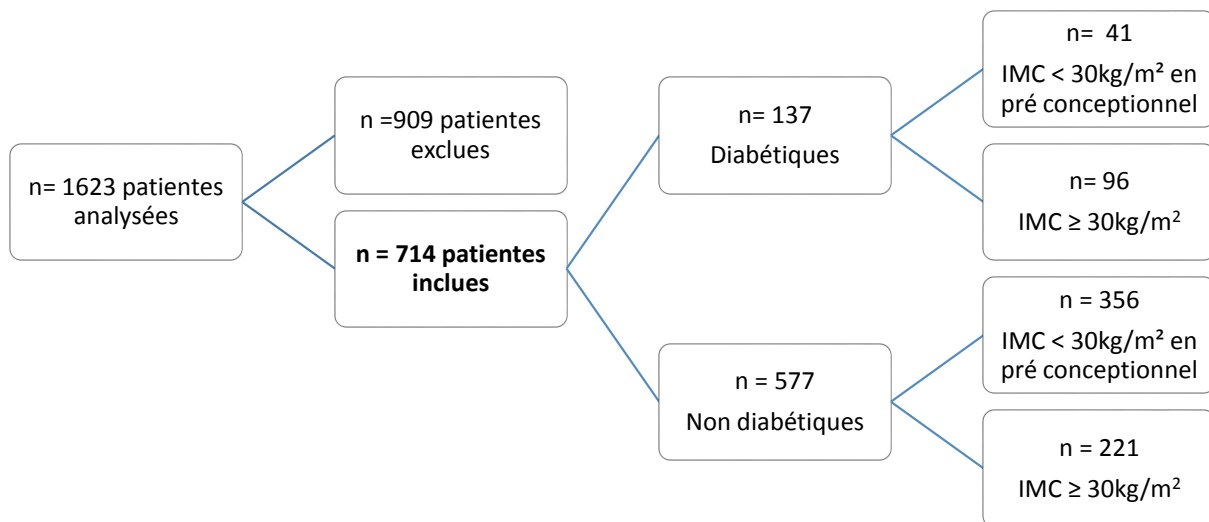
n= 1623 patientes analysées

n =909 patientes exclues

**n = 714 patientes inclues**

n= 137

Diabétiques

n = 577

Non diabétiques

n= 41

IMC < 30kg/m² en pré conceptionnel

n= 96

IMC ≥ 30kg/m$^2$

n = 356

IMC < 30kg/m² en pré conceptionnel

n = 221

IMC ≥ 30kg/m$^2$